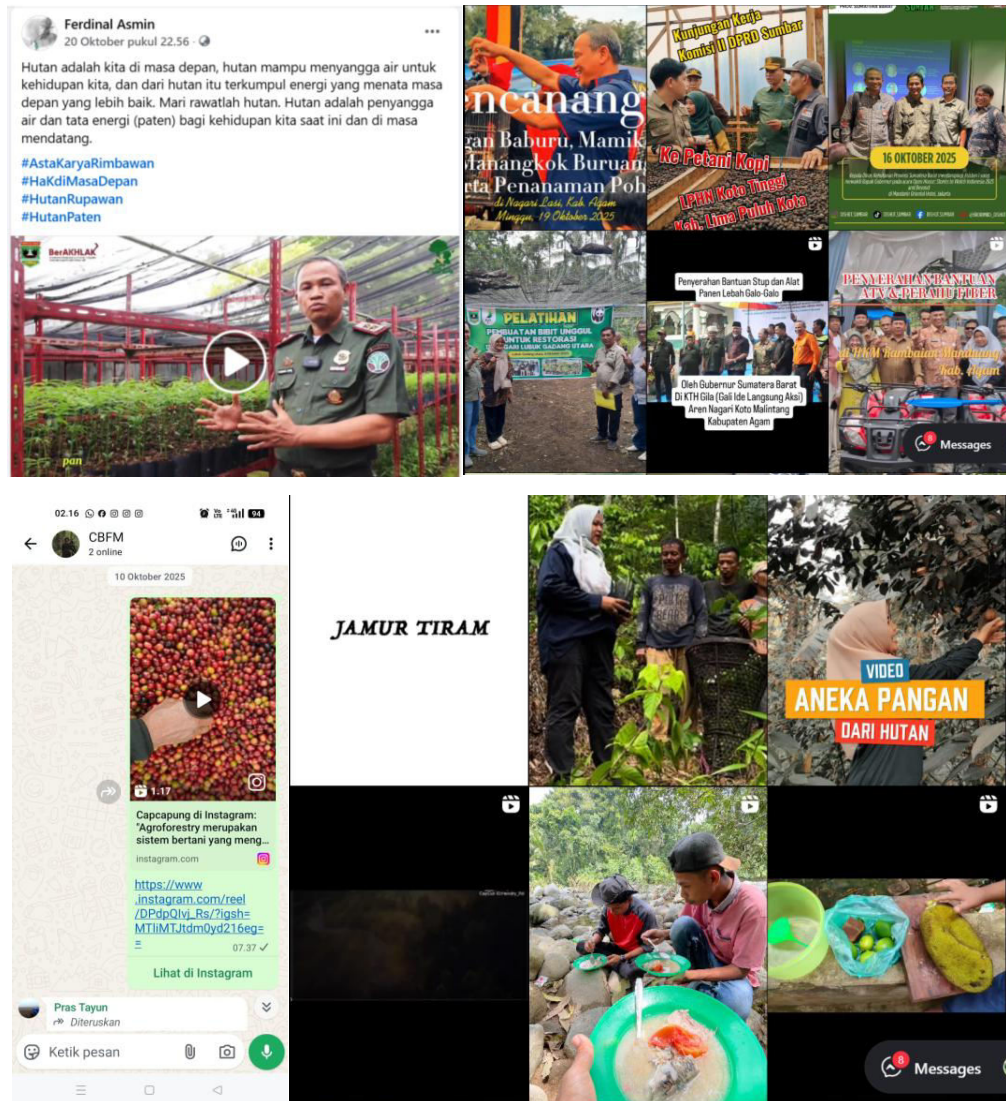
Ferdinal Asmin
20 Oktober pukul 22.56 ·

Hutan adalah kita di masa depan, hutan mampu menyangga air untuk kehidupan kita, dan dari hutan itu terkumpul energi yang menata masa depan yang lebih baik. Mari rawatlah hutan. Hutan adalah penyangga air dan tata energi (paten) bagi kehidupan kita saat ini dan di masa mendatang.

#AstaKaryaRimbawan
#HaKdiMasaDepan
#HutanRupawan
#HutanPaten

BerAKHLAK

pan

encanang
gan Baburu, Mamik
Manangkok Buruan
rta Penanaman Poh
di Nagari Lasi, Kab. Agam
Minggu, 19 Oktober 2025

Kunjungan Kerja
Komisi II DPRD Sumbar
Ke Petani Kopi
LPHN Koto Tinggi
Kab. Lima Puluh Kota

16 OKTOBER 2025

PELATIHAN
PEMBUATAN BIBIT UNGGUL UNTUK RESTORASI

Penyerahan Bantuan Stup dan Alat Panen Lebah Galo-Galo
Oleh Gubernur Sumatera Barat Di KTH Gila (Gali Ide Langsung Aksi) Aren Nagari Koto Malintang Kabupaten Agam

PENYERAHAN BANTUAN ATV & PERAHU FIBER
di HKM Rambaian Mandiang Kab. Agam

8 Messages

02.16
CBFM
2 online
10 Oktober 2025
1:17
Capcapung di Instagram: "Agroforestry merupakan sistem bertani yang meng...
instagram.com
https://www.instagram.com/reel/DPdpQIvj_Rs/?igsh=MTliMTJtdm0yd216eg==
07.37
Lihat di Instagram
Pras Tayun
Diteruskan
Ketik pesan

JAMUR TIRAM

VIDEO
ANEKA PANGAN
DARI HUTAN

8 Messages